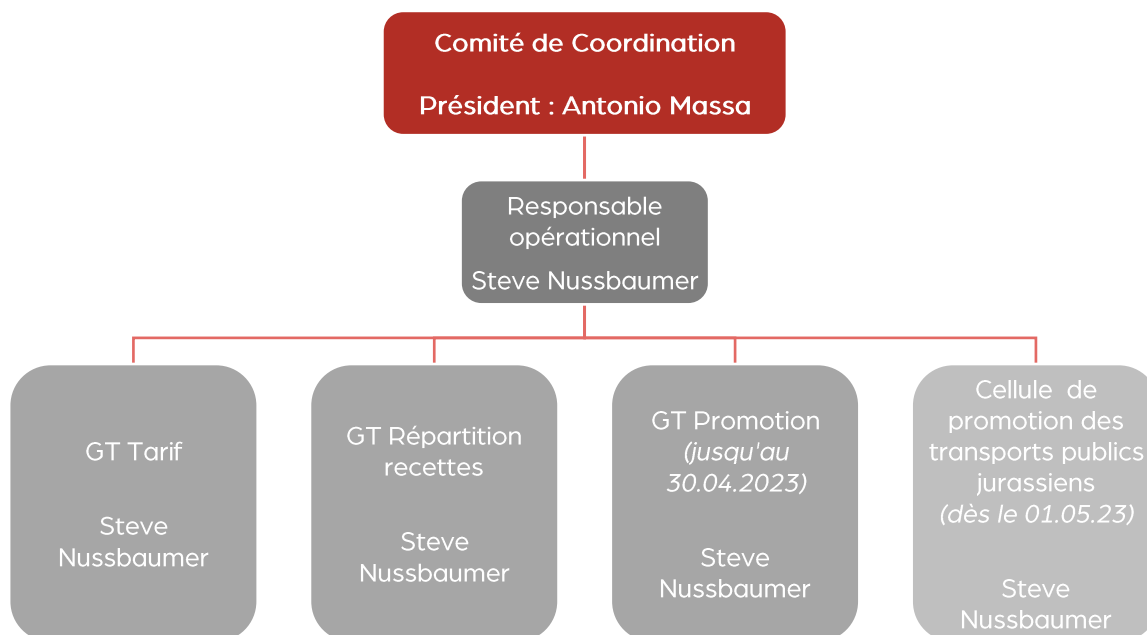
Comité de Coordination

Président : Antonio Massa

Responsable opérationnel

Steve Nussbaumer

GT Tarif

Steve Nussbaumer

GT Répartition recettes

Steve Nussbaumer

GT Promotion *(jusqu'au 30.04.2023)*

Steve Nussbaumer

Cellule de promotion des transports publics jurassiens *(dès le 01.05.23)*

Steve Nussbaumer